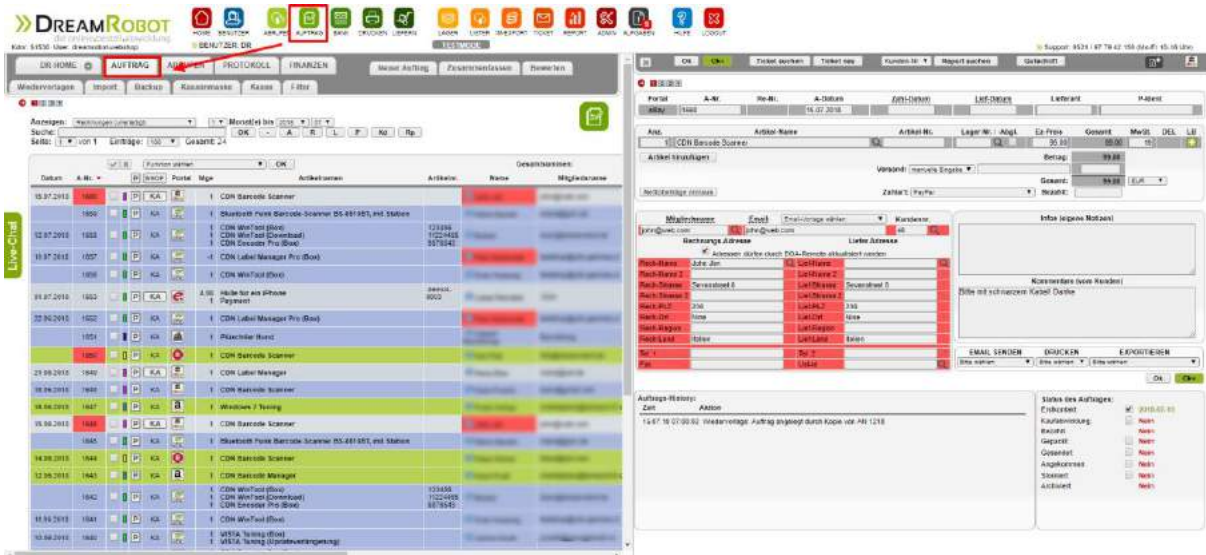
DREAMROBOT
die onlineversandhandelslösung

Kdnr: 51530 User: dreamrobot-webshop

HOME BENUTZER ABRUFE AUFTRAG BANK DRUCKEN LIEFERN LAGER LISTER SHEPORT TICKET REPORT ADMIN AUFGABEN HILFE LOGOUT

BENUTZER: DR

Support: 0531 / 87 79 42 150 (Mo-Fr 10-16 Uhr)

DR HOME | AUFTRAG | ABRUFEN | PROTOKOLL | FINANZEN | Neuer Auftrag | Zusammenfassen | Bewerten

Wiedervorlagen | Import | Backup | Kassenmasse | Kasse | Filter

Anzeigen: Rechnungen (alle) | 1 Monat(e) bis 2016 07
Suche: OK - A R L F Nd Rp
Seite: 1 von 1 Einträge: 100 Gesamt: 24

Funktion wählen OK

Geschäftskunden:

| Datum | A-Nr. | | Portal | Mge | Artikelname | Artikelnr. | Name | Mitgliedsname |
|---|---|---|---|---|---|---|---|---|
| 15.07.2016 | 1660 | | KA | 1 | CDN Barcode Scanner | | | |
| | 1659 | | KA | 1 | Bluetooth Funk Barcode-Scanner BS-881BT, inkl. Station | | | |
| 12.07.2016 | 1658 | | KA | 1 | CDN WinTool (Box) / CDN WinTool (Download) / CDN Encoder Pro (Box) | 123456 / 11224455 / 5578945 | | |
| 10.07.2016 | 1657 | | KA | -1 | CDN Label Manager Pro (Box) | | | |
| | 1656 | | KA | 1 | CDN WinTool (Box) | | | |
| 01.07.2016 | 1653 | | KA | 4.90 | Hülle für ein iPhone / Payment | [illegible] | | |
| 30.06.2016 | 1652 | | KA | 1 | CDN Label Manager Pro (Box) | | | |
| | 1651 | | KA | 1 | Plüschtier Hund | | | |
| | 1650 | | KA | 1 | CDN Barcode Scanner | | | |
| 29.06.2016 | 1649 | | KA | 1 | CDN Label Manager | | | |
| 16.06.2016 | 1648 | | KA | 1 | CDN Barcode Scanner | | | |
| 16.06.2016 | 1647 | | KA | 1 | Windows 7 Tuning | | | |
| 15.06.2016 | 1646 | | KA | 1 | CDN Barcode Scanner | | | |
| | 1645 | | KA | 1 | Bluetooth Funk Barcode-Scanner BS-881BT, inkl. Station | | | |
| 14.06.2016 | 1644 | | KA | 1 | CDN Barcode Scanner | | | |
| 12.06.2016 | 1643 | | KA | 1 | CDN Barcode Manager | | | |
| | 1642 | | KA | 1 | CDN WinTool (Box) / CDN WinTool (Download) / CDN Encoder Pro (Box) | 123456 / 11224455 / 5578945 | | |
| 10.06.2016 | 1641 | | KA | 1 | CDN WinTool (Box) | | | |
| 10.06.2016 | 1640 | | KA | 1 | VISTA Tuning (Box) / VISTA Tuning (Upgradeverlängerung) | | | |

Live-Chat

OK | Ok+ | Ticket suchen | Ticket neu | Kunden-Nr | Report suchen | Gutschrift

| Portal | A-Nr. | Re-Nr. | A-Datum | Zahl-Datum | Lief-Datum | Lieferant | P-Id/est |
|---|---|---|---|---|---|---|---|
| eBay | 1660 | | 15.07.2016 | | | | |

| Anz. | Artikel-Name | Artikel-Nr. | Lager-Nr. / Abgl. | Ez-Preis | Gesamt | MwSt. | DEL | LB |
|---|---|---|---|---|---|---|---|---|
| 1 | CDN Barcode Scanner | | | 35.00 | 35.00 | 19 | | |

Artikel hinzufügen
Betrag: 99.00
Versand: manuelle Eingabe
Gesamt: 99.00 EUR
Nettobeträge erfassen | Zahlart: PayPal | Brutto:

Mitgliedsname | Email | Email-Vorlage wählen | Kundennr.
john@web.com | john@web.com | 48
Rechnungs-Adresse | Liefer-Adresse
Adressen dürfen durch DOA-Remote aktualisiert werden

| Rech-Name | John Jon | Lief-Name | |
|---|---|---|---|
| Rech-Name 2 | | Lief-Name 2 | |
| Rech-Strasse | Sevenstreet 8 | Lief-Strasse | Sevenstreet 8 |
| Rech-Strasse 2 | | Lief-Strasse 2 | |
| Rech-PLZ | 316 | Lief-PLZ | 316 |
| Rech-Ort | Nise | Lief-Ort | Nise |
| Rech-Region | | Lief-Region | |
| Rech-Land | Italien | Lief-Land | Italien |
| Tel. 1 | | Tel. 2 | |
| Fax | | UstId | |

Infos (eigene Notizen)

Kommentare (vom Kunden)
Bitte mit schwarzem Kabel! Danke

EMAIL SENDEN | DRUCKEN | EXPORTIEREN
Bitte wählen | Bitte wählen | Bitte wählen
OK | Ok+

Auftrags-History:
Zeit | Aktion
15.07.16 07:00:52 Wiedervorlage: Auftrag angelegt durch Kopie von AN 1218

Status des Auftrages:
Erstkontakt | 2016.07.15
Kaufabwicklung | Nein
Bezahlt | Nein
Gepackt | Nein
Gesendet | Nein
Angekommen | Nein
Storniert | Nein
Archiviert | Nein